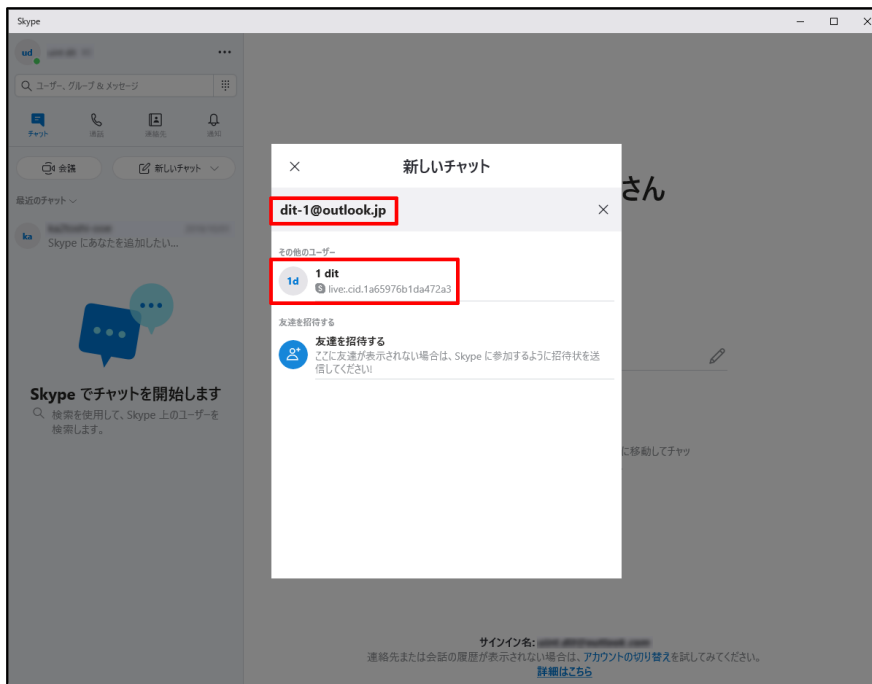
Skype

ud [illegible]

ユーザー、グループ & メッセージ

チャット 通話 連絡先 通知

会議 新しいチャット

最近のチャット

ka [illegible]
Skype にあなたを追加したい...

Skype でチャットを開始します
検索を使用して、Skype 上のユーザーを検索します。

さん

に移動してチャッ

新しいチャット

dit-1@outlook.jp

その他のユーザー

1d 1 dit
live:.cid.1a65976b1da472a3

友達を招待する

友達を招待する
ここに友達が表示されない場合は、Skype に参加するように招待状を送信してください!

サインイン名: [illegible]
連絡先または会話の履歴が表示されない場合は、アカウントの切り替えを試してみてください。
詳細はこちら